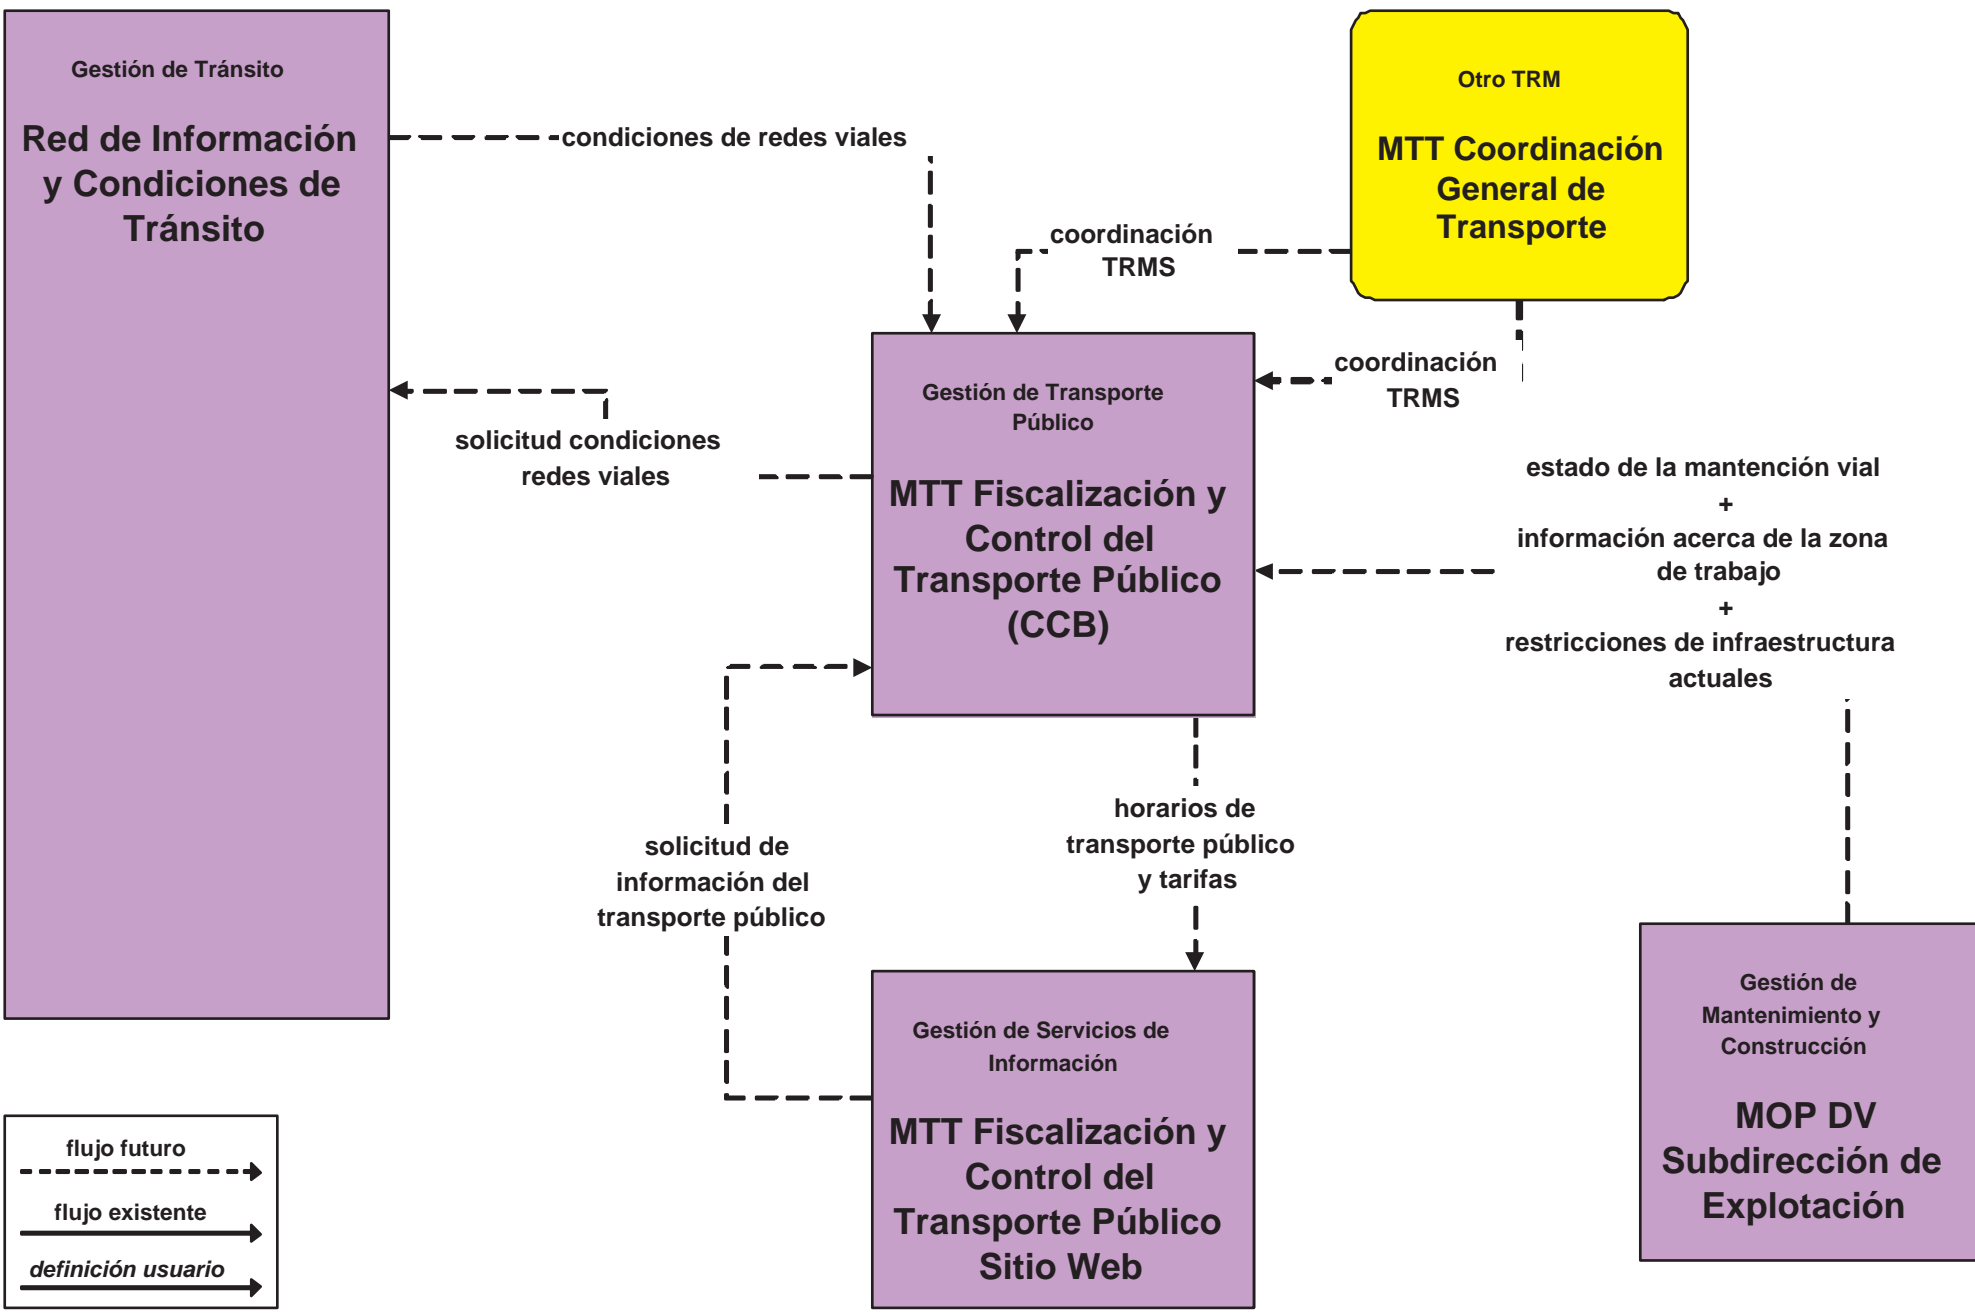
Gestión de Tránsito

Red de Información y Condiciones de Tránsito

condiciones de redes viales

Otro TRM

MTT Coordinación General de Transporte

coordinación TRMS

coordinación TRMS

solicitud condiciones redes viales

Gestión de Transporte Público

MTT Fiscalización y Control del Transporte Público (CCB)

estado de la mantención vial
+
información acerca de la zona de trabajo
+
restricciones de infraestructura actuales

horarios de transporte público y tarifas

solicitud de información del transporte público

Gestión de Servicios de Información

MTT Fiscalización y Control del Transporte Público Sitio Web

Gestión de Mantenimiento y Construcción

MOP DV Subdirección de Explotación

flujo futuro

flujo existente

definición usuario